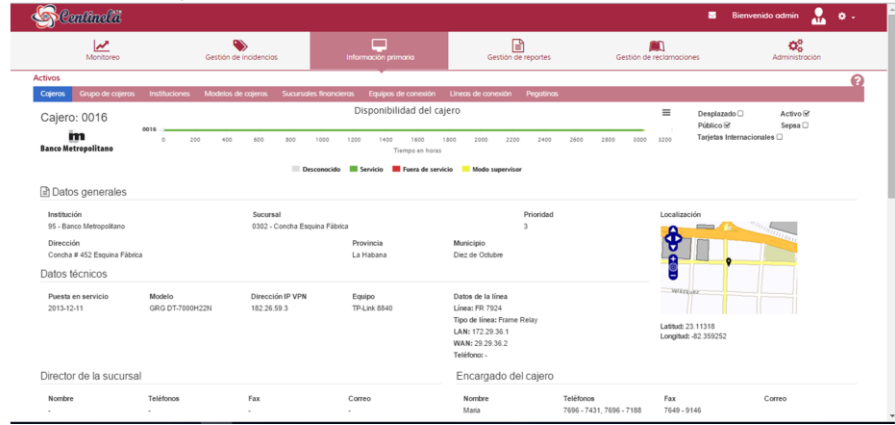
Centinela

Bienvenido admin

Monitoreo
Gestión de incidencias
Información primaria
Gestión de reportes
Gestión de reclamaciones
Administración

Activos

Cajeros
Grupo de cajeros
Instituciones
Modelos de cajeros
Sucursales financieras
Equipos de conexión
Líneas de conexión
Pegatinas

Cajero: 0016

Banco Metropolitano

Disponibilidad del cajero

0016

0 200 400 600 800 1000 1200 1400 1600 1800 2000 2200 2400 2600 2800 3000 3200

Tiempo en horas

Desconocido
Servicio
Fuera de servicio
Modo supervisor

Desplazado ☐
Activo ☑
Público ☑
Sepsa ☐
Tarjetas Internacionales ☐

Datos generales

Institución
95 - Banco Metropolitano

Sucursal
0302 - Concha Esquina Fábrica

Prioridad
3

Localización

Dirección
Concha # 452 Esquina Fábrica

Provincia
La Habana

Municipio
Diez de Octubre

Datos técnicos

Puesta en servicio
2013-12-11

Modelo
GRG DT-7000H22N

Dirección IP VPN
182.26.59.3

Equipo
TP-Link 8840

Datos de la línea
Línea: FR 7924
Tipo de línea: Frame Relay
LAN: 172.29.36.1
WAN: 29.29.36.2
Teléfono: -

Latitud: 23.11318
Longitud: -82.359252

Director de la sucursal

Nombre
-

Teléfonos
-

Fax
-

Correo
-

Encargado del cajero

Nombre
María

Teléfonos
7696 - 7431, 7696 - 7188

Fax
7649 - 9146

Correo